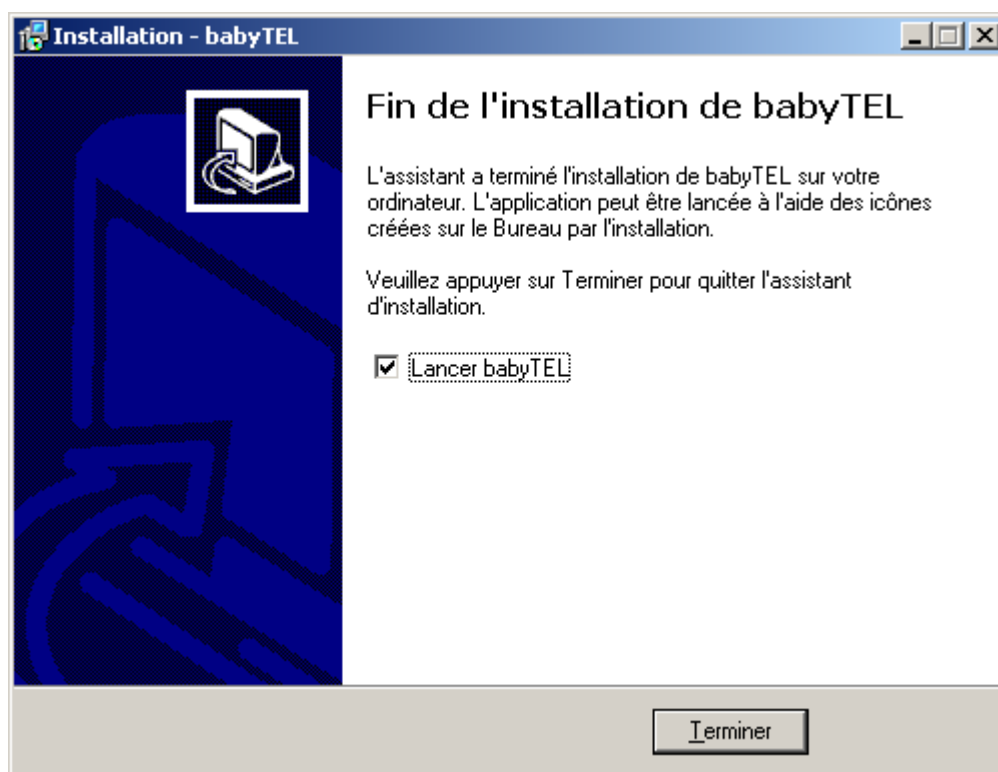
Installation - babyTEL

Fin de l'installation de babyTEL

L'assistant a terminé l'installation de babyTEL sur votre ordinateur. L'application peut être lancée à l'aide des icônes créées sur le Bureau par l'installation.

Veuillez appuyer sur Terminer pour quitter l'assistant d'installation.

Lancer babyTEL

Terminer